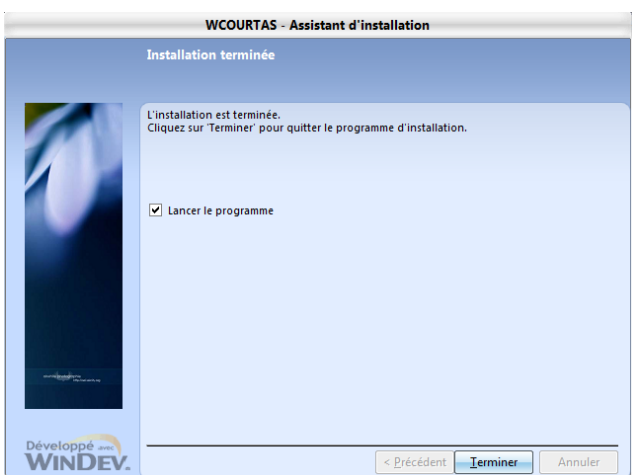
WCOURTAS - Assistant d'installation

Installation terminée

L'installation est terminée.
Cliquez sur 'Terminer' pour quitter le programme d'installation.

Lancer le programme

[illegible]

Développé avec WINDEV.

< Précédent
Terminer
Annuler